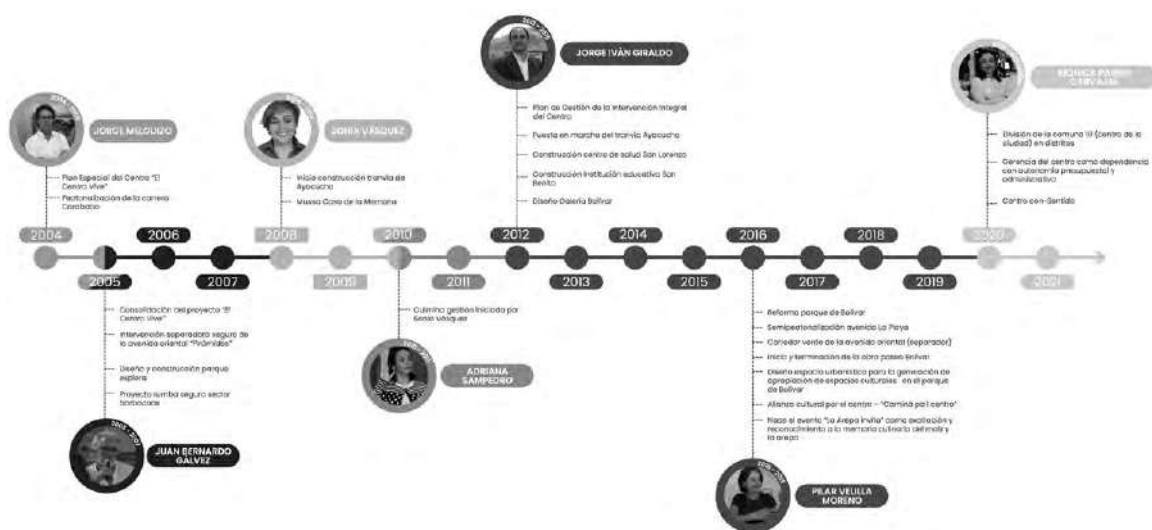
JORGE MELGUIZO

Plan Especial del Centro "El Centro Vive"

Peatonalización de la carrera Carabobo

SONIA VÁSQUEZ

Inicio construcción tranvía de Ayacucho

Museo Casa de la Memoria

JORGE IVÁN GIRALDO

Plan de Gestión de la Intervención Integral del Centro

Puesta en marcha del tranvía Ayacucho

Construcción centro de salud San Lorenzo

Construcción Institución educativa San Benito

Diseño Galería Bolívar

MÓNICA PABÓN CARVAJAL

División de la comuna 10 (centro de la ciudad) en distritos

Gerencia del centro como dependencia con autonomía presupuestal y administrativa

Centro con-Sentido

2004 2005 2006 2007 2008 2009 2010 2011 2012 2013 2014 2015 2016 2017 2018 2019 2020 2021

Consolidación del proyecto "El Centro Vive"

Intervención separadora segura de la avenida oriental "Pirámides"

Diseño y construcción parque explora

Proyecto rumba segura sector barbacoas

JUAN BERNARDO GALVEZ

Culmina gestión iniciada por Sonia Vásquez

ADRIANA SAMPEDRO

Reforma parque de Bolívar

Semipeatonalización avenida La Playa

Corredor verde de la avenida oriental (separador)

Inicio y terminación de la obra paseo Bolívar

Diseño espacio urbanístico para la generación de apropiación de espacios culturales en el parque de Bolívar

Alianza cultural por el centro - "Camina pa'l centro"

Nace el evento "La Arepa Invita" como exaltación y reconocimiento a la memoria cultural antioqueña y la arepa

PILAR VELILLA MORENO